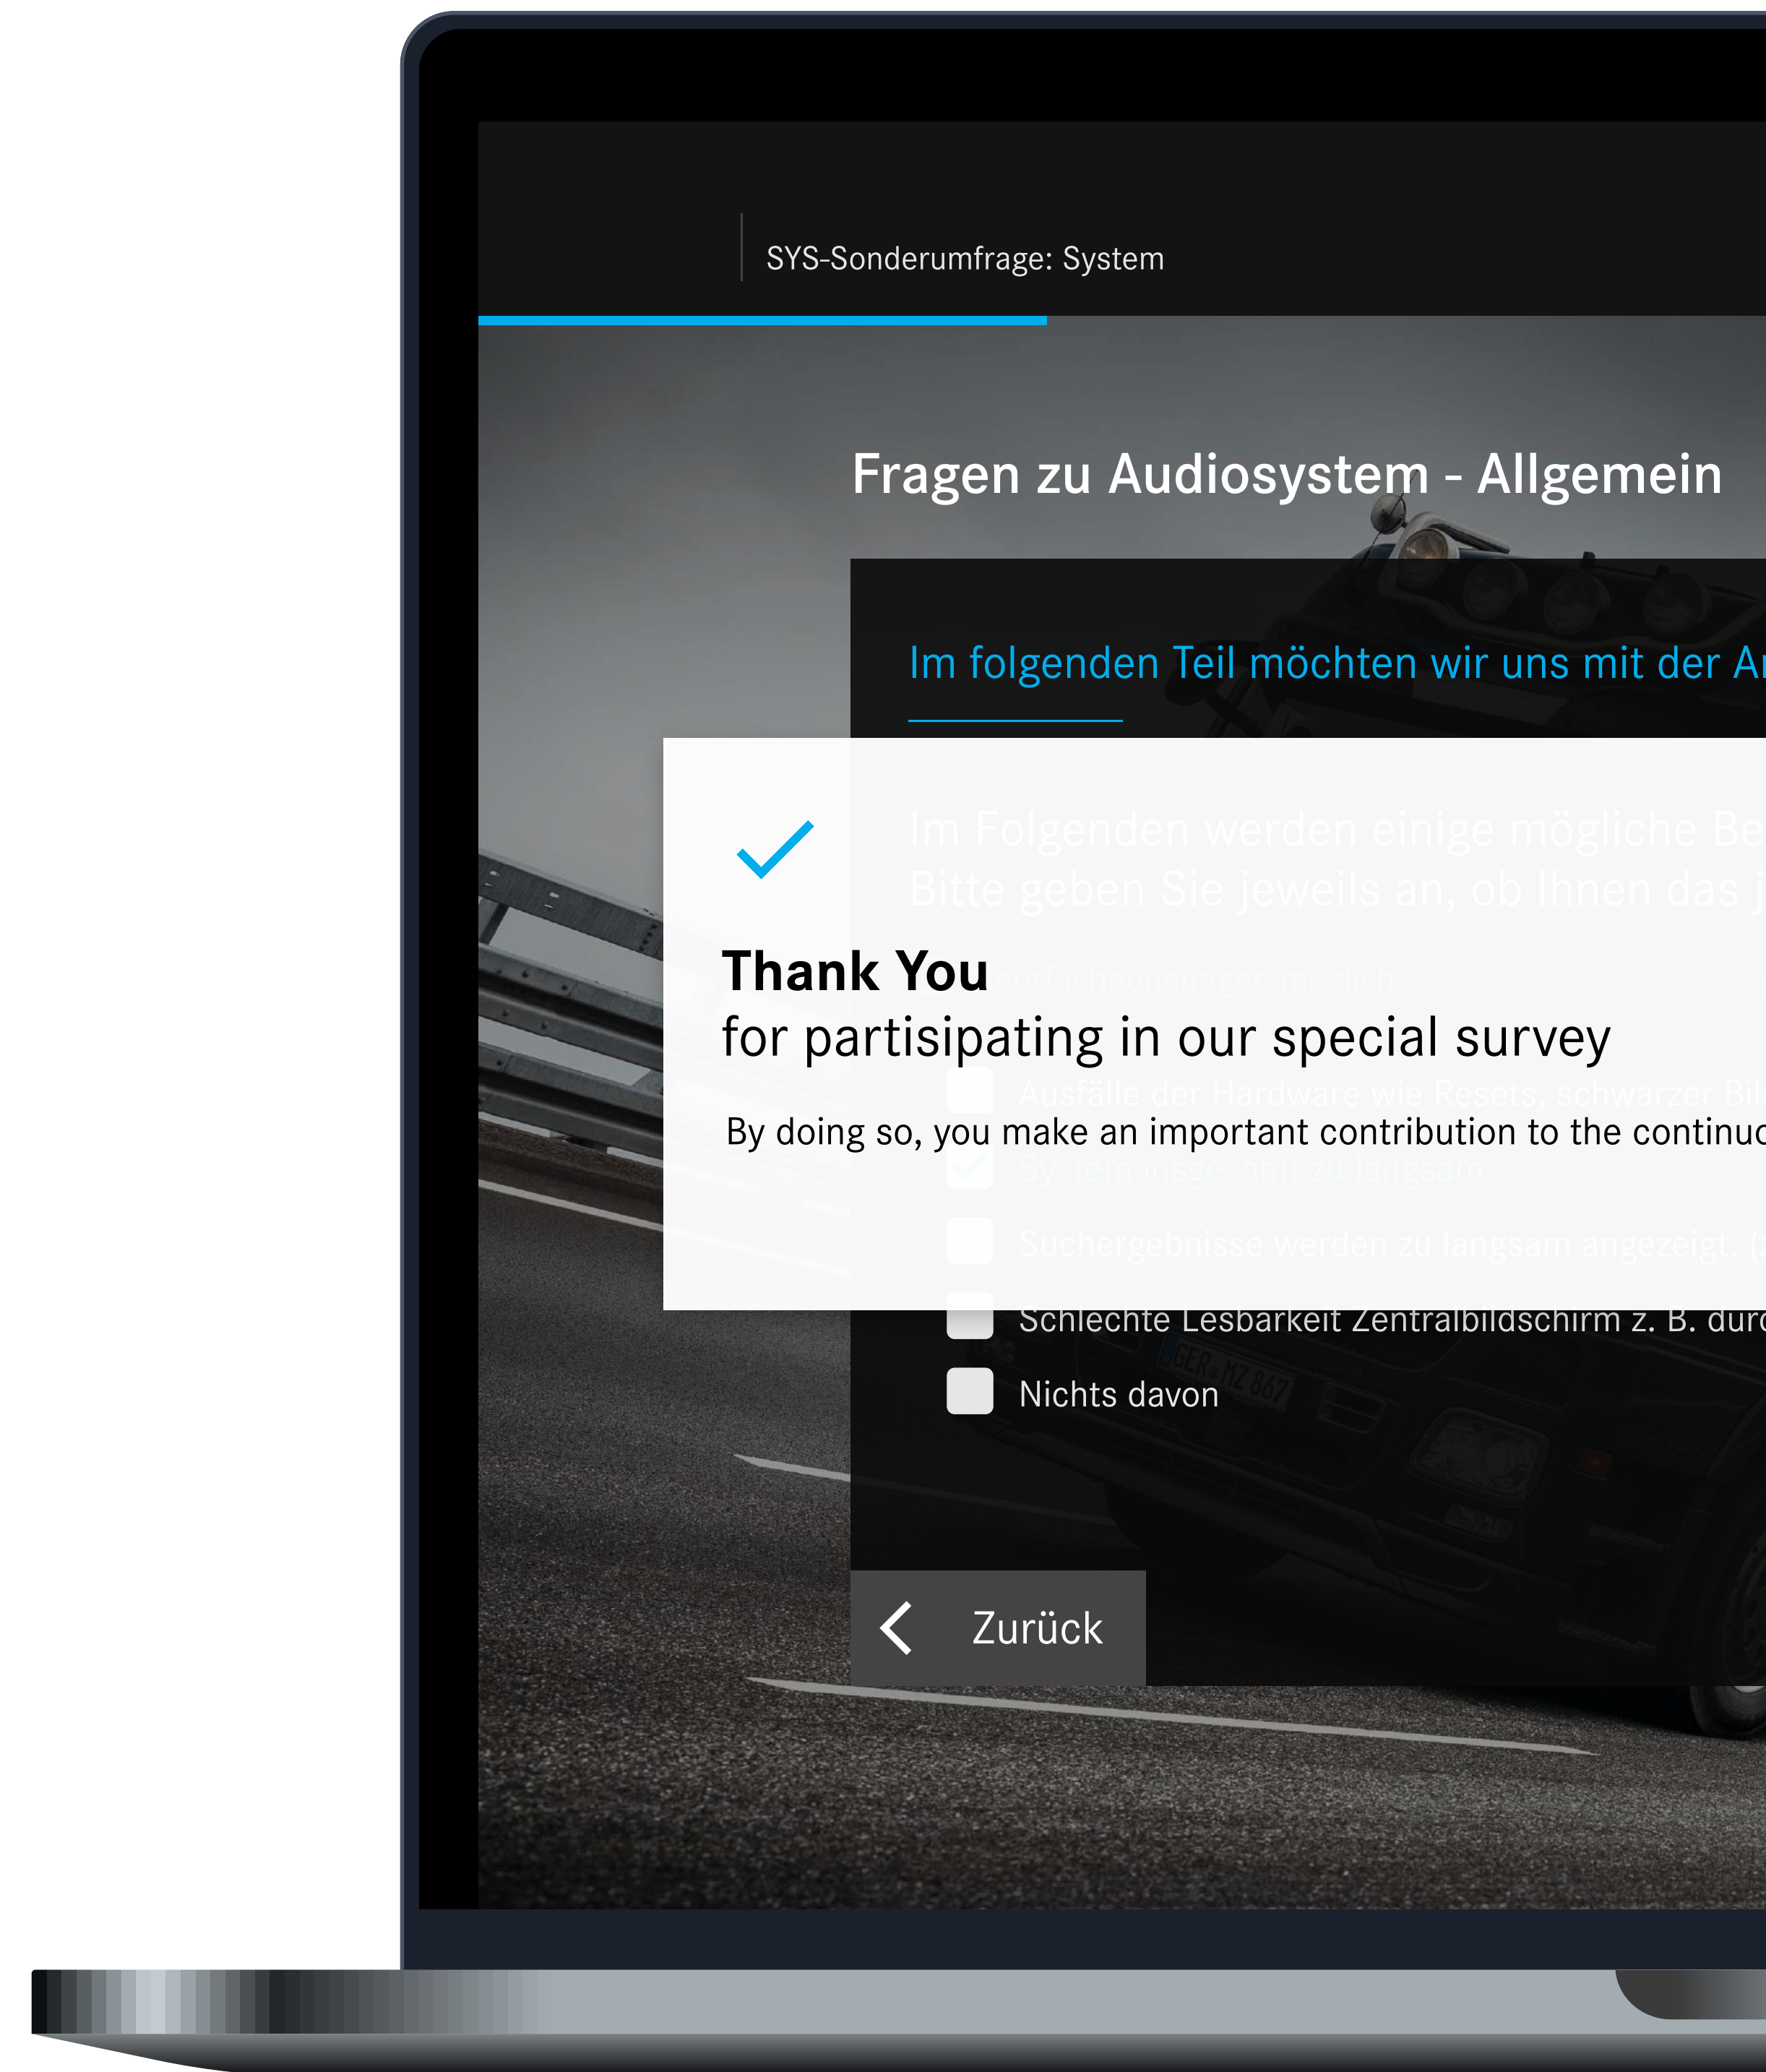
SYS-Sonderumfrage: System

Fragen zu Audiosystem - Allgemein

Im folgenden Teil möchten wir uns mit der A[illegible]

Im Folgenden werden einige mögliche Be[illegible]
Bitte geben Sie jeweils an, ob Ihnen das j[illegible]

Thank You
for partisipating in our special survey

By doing so, you make an important contribution to the continu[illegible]

Ausfälle der Hardware wie Resets, schwarzer Bil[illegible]

System insgesamt zu langsam

Suchergebnisse werden zu langsam angezeigt. ([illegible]

Schlechte Lesbarkeit Zentralbildschirm z. B. dur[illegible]

Nichts davon

Zurück